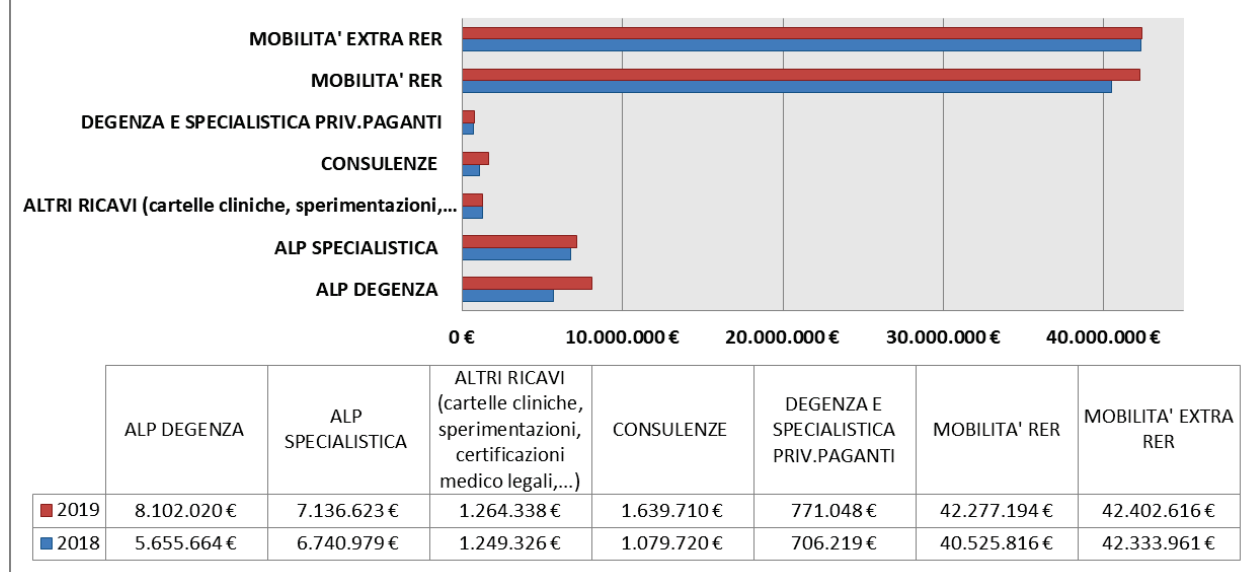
MOBILITA' EXTRA RER
MOBILITA' RER
DEGENZA E SPECIALISTICA PRIV.PAGANTI
CONSULENZE
ALTRI RICAVI (cartelle cliniche, sperimentazioni,...
ALP SPECIALISTICA
ALP DEGENZA

0 €
10.000.000 €
20.000.000 €
30.000.000 €
40.000.000 €

| | ALP DEGENZA | ALP SPECIALISTICA | ALTRI RICAVI (cartelle cliniche, sperimentazioni, certificazioni medico legali,...) | CONSULENZE | DEGENZA E SPECIALISTICA PRIV.PAGANTI | MOBILITA' RER | MOBILITA' EXTRA RER |
|---|---|---|---|---|---|---|---|
| 2019 | 8.102.020 € | 7.136.623 € | 1.264.338 € | 1.639.710 € | 771.048 € | 42.277.194 € | 42.402.616 € |
| 2018 | 5.655.664 € | 6.740.979 € | 1.249.326 € | 1.079.720 € | 706.219 € | 40.525.816 € | 42.333.961 € |